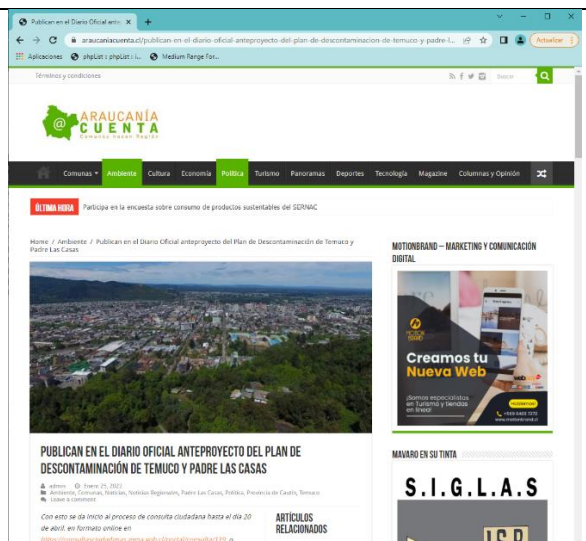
Publican en el Diario Oficial ante ×
+
araucaniacuenta.cl/publican-en-el-diario-oficial-anteproyecto-del-plan-de-descontaminacion-de-temuco-y-padre-l...
Actualizar
Aplicaciones phpList :: phpList :: l... Medium Range For...

Términos y condiciones
Buscar

ARAUCANÍA CUENTA
Comunas Hacen Región

Comunas Ambiente Cultura Economía Política Turismo Panoramas Deportes Tecnología Magazine Columnas y Opinión

ÚLTIMA HORA Participa en la encuesta sobre consumo de productos sustentables del SERNAC

Home / Ambiente / Publican en el Diario Oficial anteproyecto del Plan de Descontaminación de Temuco y Padre Las Casas

PUBLICAN EN EL DIARIO OFICIAL ANTEPROYECTO DEL PLAN DE DESCONTAMINACIÓN DE TEMUCO Y PADRE LAS CASAS

admin Enero 25, 2023
Ambiente, Comunas, Noticias, Noticias Regionales, Padre Las Casas, Política, Provincia de Cautín, Temuco
Leave a comment

Con esto se da inicio al proceso de consulta ciudadana hasta el día 20 de abril, en formato online en

ARTÍCULOS RELACIONADOS

MOTIONBRAND – MARKETING Y COMUNICACIÓN DIGITAL

Creamos tu Nueva Web
¡Somos especialistas en Turismo y tiendas en línea!

MAVARO EN SU TINTA

S.I.G.L.A.S